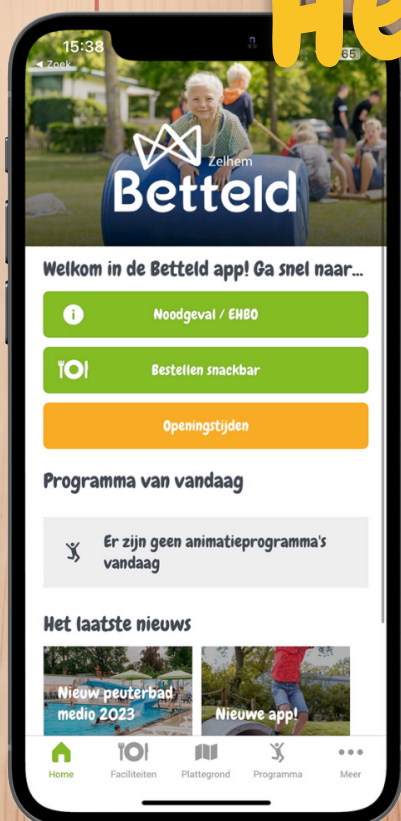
He

15:38
◀ Zoek
65

Zelhem
Betteld

Welkom in de Betteld app! Ga snel naar...

Noodgeval / EHBO

Bestellen snackbar

Openingstijden

Programma van vandaag

Er zijn geen animatieprogramma's vandaag

Het laatste nieuws

Nieuw peuterbad medio 2023

Nieuwe app!

Home
Faciliteiten
Plattegrond
Programma
Meer